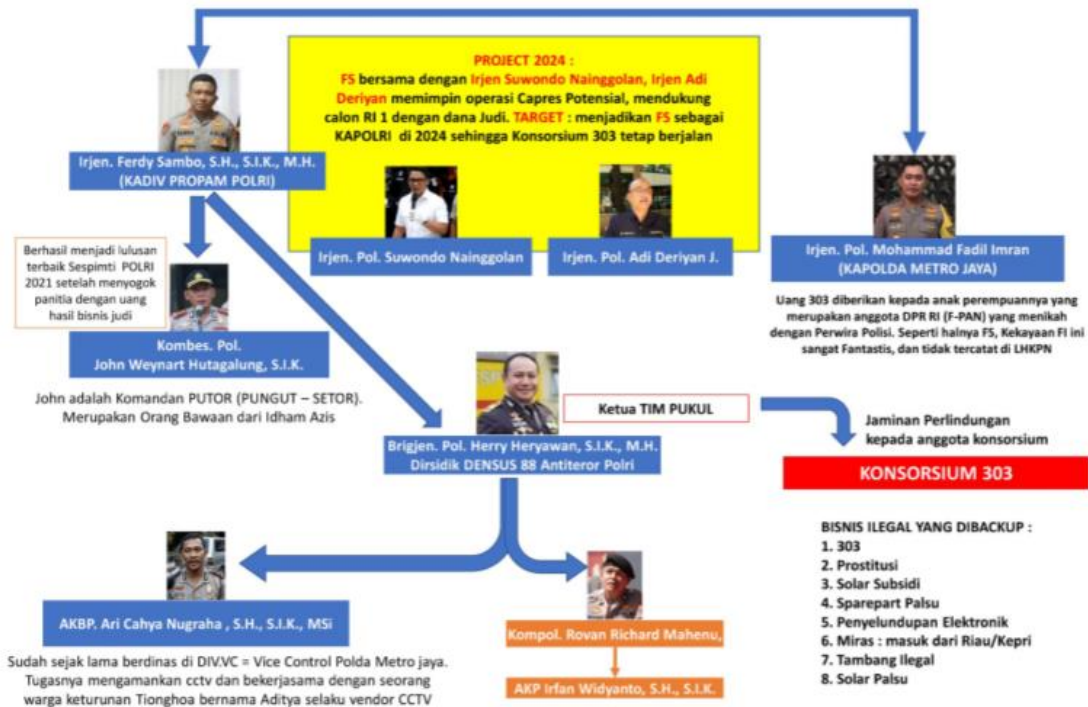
PROJECT 2024 :
FS bersama dengan Irjen Suwondo Nainggolan, Irjen Adi Deriyan memimpin operasi Capres Potensial, mendukung calon RI 1 dengan dana Judi. TARGET : menjadikan FS sebagai KAPOLRI di 2024 sehingga Konsorsium 303 tetap berjalan

Irjen. Ferdy Sambo, S.H., S.I.K., M.H.
(KADIV PROPAM POLRI)

Irjen. Pol. Suwondo Nainggolan

Irjen. Pol. Adi Deriyan J.

Irjen. Pol. Mohammad Fadil Imran
(KAPOLDA METRO JAYA)

Uang 303 diberikan kepada anak perempuannya yang merupakan anggota DPR RI (F-PAN) yang menikah dengan Perwira Polisi. Seperti halnya FS, Kekayaan FI ini sangat Fantastis, dan tidak tercatat di LHKPN

Berhasil menjadi lulusan terbaik Sespimti POLRI 2021 setelah menyogok panitia dengan uang hasil bisnis judi

Kombes. Pol.
John Weynart Hutagalung, S.I.K.

John adalah Komandan PUTOR (PUNGUT – SETOR). Merupakan Orang Bawaan dari Idham Azis

Ketua TIM PUKUL

Jaminan Perlindungan kepada anggota konsorsium

Brigjen. Pol. Herry Heryawan, S.I.K., M.H.
Dirsidik DENSUS 88 Antiteror Polri

KONSORSIUM 303

BISNIS ILEGAL YANG DIBACKUP :
1. 303
2. Prostitusi
3. Solar Subsidi
4. Sparepart Palsu
5. Penyelundupan Elektronik
6. Miras : masuk dari Riau/Kepri
7. Tambang Ilegal
8. Solar Palsu

AKBP. Ari Cahya Nugraha , S.H., S.I.K., MSi

Sudah sejak lama berdinas di DIV.VC = Vice Control Polda Metro jaya. Tugasnya mengamankan cctv dan bekerjasama dengan seorang warga keturunan Tionghoa bernama Aditya selaku vendor CCTV

Kompol. Rovan Richard Mahenu,

AKP Irfan Widyanto, S.H., S.I.K.